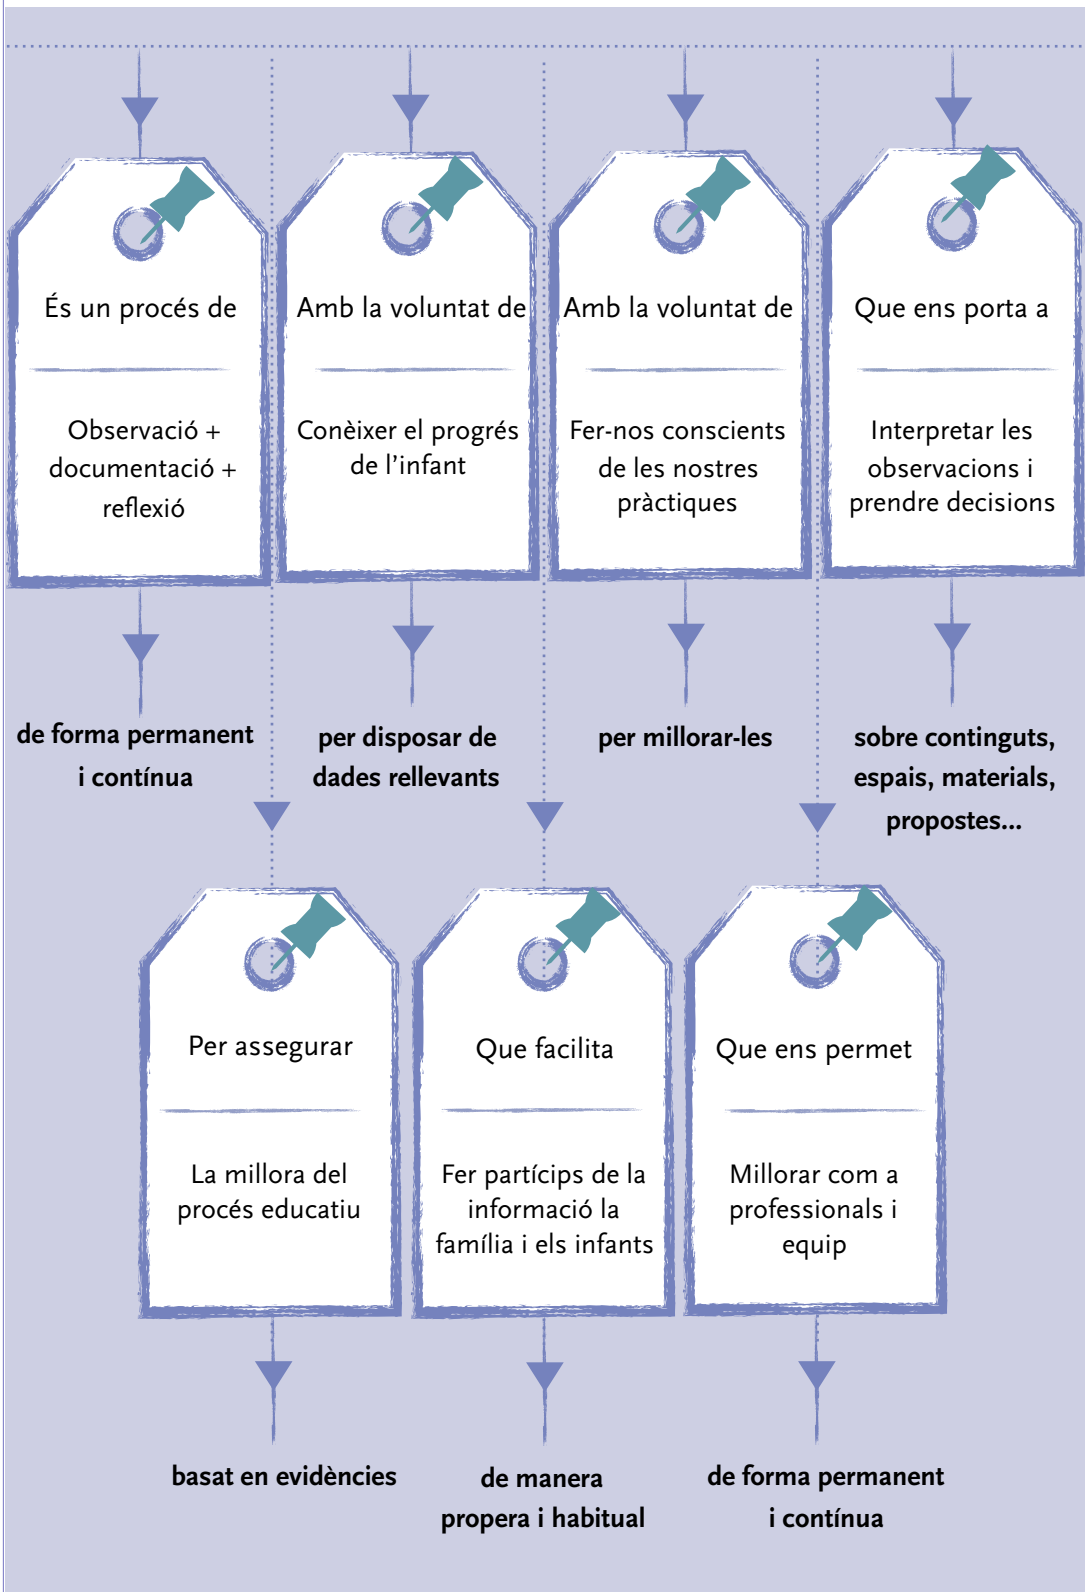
És un procés de

Observació + documentació + reflexió

de forma permanent i contínua

Amb la voluntat de

Conèixer el progrés de l'infant

per disposar de dades rellevants

Amb la voluntat de

Fer-nos conscients de les nostres pràctiques

per millorar-les

Que ens porta a

Interpretar les observacions i prendre decisions

sobre continguts, espais, materials, propostes...

Per assegurar

La millora del procés educatiu

basat en evidències

Que facilita

Fer partícips de la informació la família i els infants

de manera propera i habitual

Que ens permet

Millorar com a professionals i equip

de forma permanent i contínua